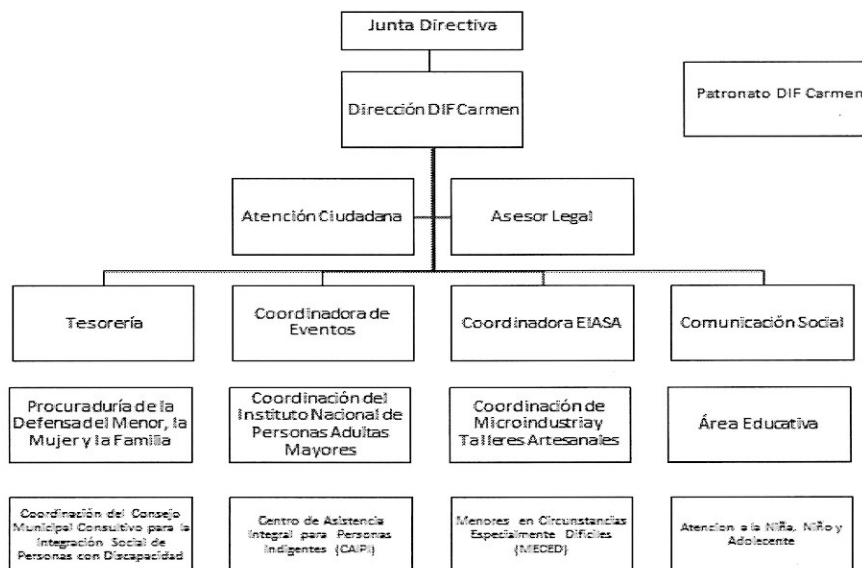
Junta Directiva

Dirección DIF Carmen

Patronato DIF Carmen

Atención Ciudadana

Asesor Legal

Tesorería

Coordinadora de Eventos

Coordinadora EIASA

Comunicación Social

Procuraduría de la Defensa del Menor, la Mujer y la Familia

Coordinación del Instituto Nacional de Personas Adultas Mayores

Coordinación de Microindustria y Talleres Artesanales

Área Educativa

Coordinación del Consejo Municipal Consultivo para la Integración Social de Personas con Discapacidad

Centro de Asistencia Integral para Personas Indigentes (CAIPI)

Menores en Circunstancias Especialmente Difíciles (MECED)

Atencion a la Niña, Niño y Adolecente